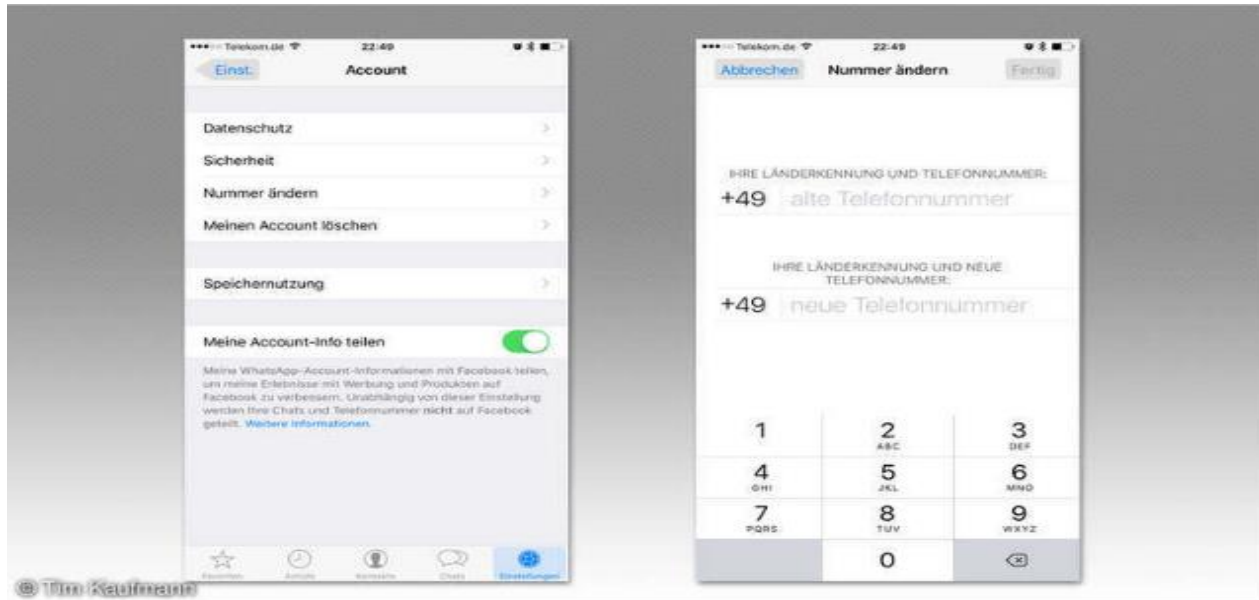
Telekom.de 22:49

Einst. Account

Datenschutz

Sicherheit

Nummer ändern

Meinen Account löschen

Speichernutzung

Meine Account-Info teilen

Meine WhatsApp-Account-Informationen mit Facebook teilen, um meine Erlebnisse mit Werbung und Produkten auf Facebook zu verbessern. Unabhängig von dieser Einstellung werden Ihre Chats und Telefonnummer nicht auf Facebook geteilt. Weitere Informationen.

Favoriten Anrufe Kontakte Chats Einstellungen

Telekom.de 22:49

Abbrechen Nummer ändern Fertig

IHRE LÄNDERKENNUNG UND TELEFONNUMMER:

+49 alte Telefonnummer

IHRE LÄNDERKENNUNG UND NEUE TELEFONNUMMER:

+49 neue Telefonnummer

1
2 ABC
3 DEF
4 GHI
5 JKL
6 MNO
7 PQRS
8 TUV
9 WXYZ
0

© Tim Kaufmann